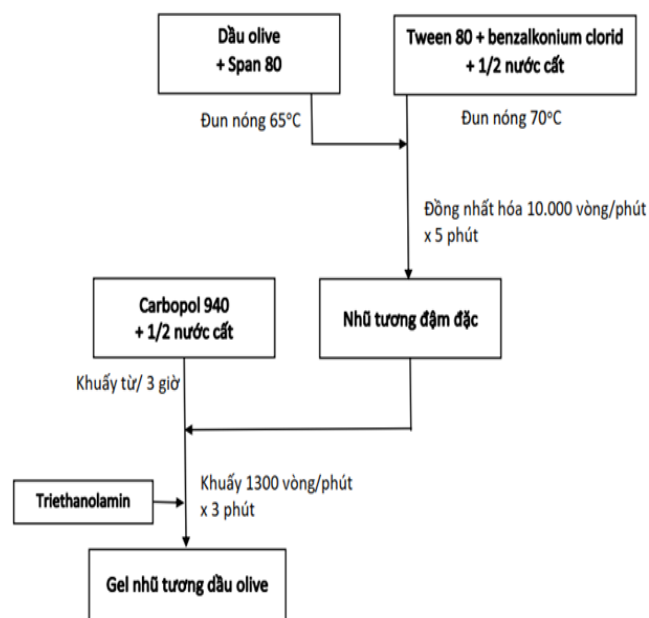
Dầu olive
+ Span 80

Tween 80 + benzalkonium clorid
+ 1/2 nước cất

Đun nóng 65°C

Đun nóng 70°C

Đồng nhất hóa 10.000 vòng/phút
x 5 phút

Carbopol 940
+ 1/2 nước cất

Nhũ tương đậm đặc

Khuấy từ/ 3 giờ

Triethanolamin

Khuấy 1300 vòng/phút
x 3 phút

Gel nhũ tương dầu olive